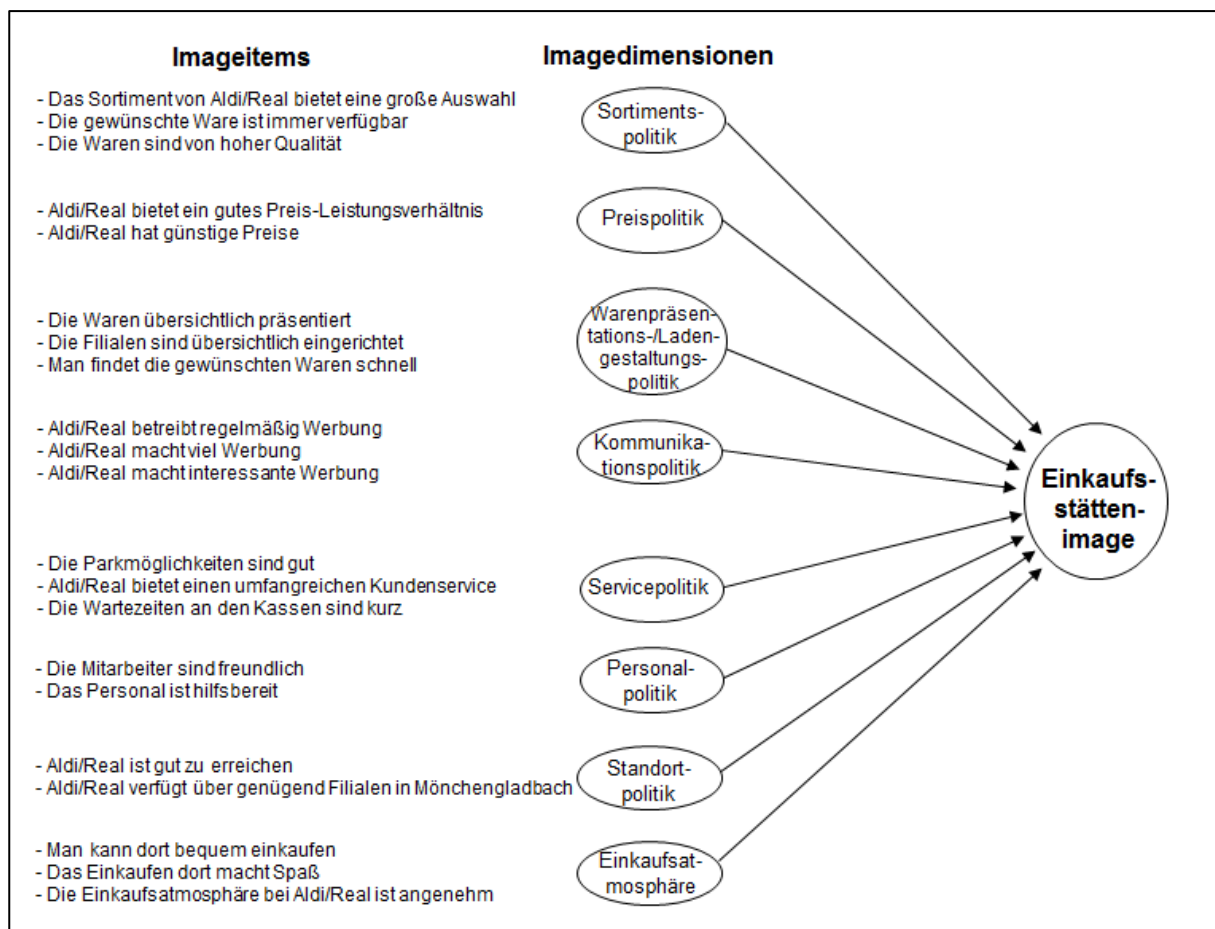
Imageitems

Imagedimensionen

- Das Sortiment von Aldi/Real bietet eine große Auswahl
- Die gewünschte Ware ist immer verfügbar
- Die Waren sind von hoher Qualität

Sortimentspolitik

- Aldi/Real bietet ein gutes Preis-Leistungsverhältnis
- Aldi/Real hat günstige Preise

Preispolitik

- Die Waren übersichtlich präsentiert
- Die Filialen sind übersichtlich eingerichtet
- Man findet die gewünschten Waren schnell

Warenpräsentations-/Ladengestaltungspolitik

- Aldi/Real betreibt regelmäßig Werbung
- Aldi/Real macht viel Werbung
- Aldi/Real macht interessante Werbung

Kommunikationspolitik

- Die Parkmöglichkeiten sind gut
- Aldi/Real bietet einen umfangreichen Kundenservice
- Die Wartezeiten an den Kassen sind kurz

Servicepolitik

- Die Mitarbeiter sind freundlich
- Das Personal ist hilfsbereit

Personalpolitik

- Aldi/Real ist gut zu erreichen
- Aldi/Real verfügt über genügend Filialen in Mönchengladbach

Standortpolitik

- Man kann dort bequem einkaufen
- Das Einkaufen dort macht Spaß
- Die Einkaufsatmosphäre bei Aldi/Real ist angenehm

Einkaufsatmosphäre

Einkaufsstättenimage